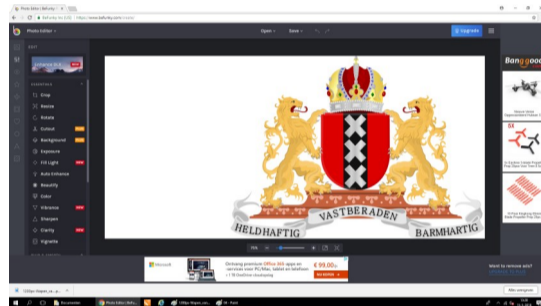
Photo Editor | Befunky

Photo Editor

Open Save

Upgrade

EDIT

Crop
Resize
Rotate
Cutout
Background
Exposure
Fill Light
Auto Enhance
Beautify
Color
Vibrance
Sharpen
Clarity
Vignette

HELDHAFTIG VASTBERADEN BARMHARTIG

Banggood

Microsoft

€ 99,00

Want to remove ads?

Alles weergeven